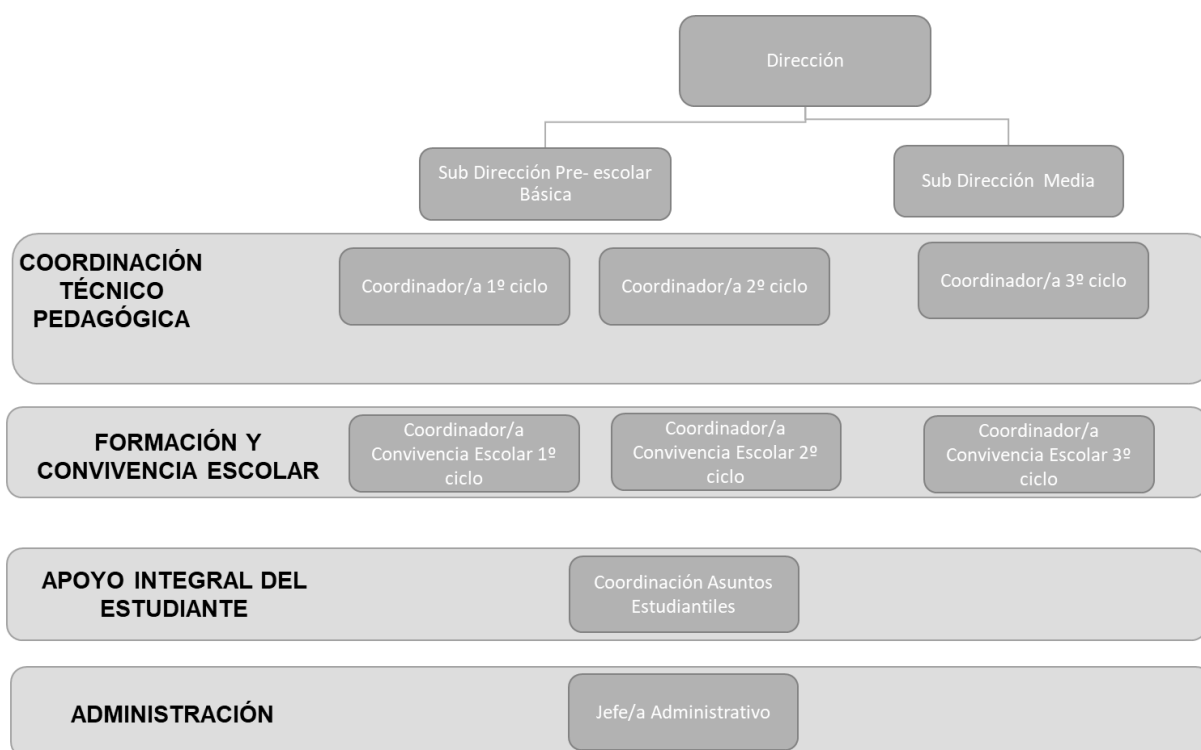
Dirección

Sub Dirección Pre- escolar Básica

Sub Dirección Media

COORDINACIÓN TÉCNICO PEDAGÓGICA

Coordinador/a 1º ciclo

Coordinador/a 2º ciclo

Coordinador/a 3º ciclo

FORMACIÓN Y CONVIVENCIA ESCOLAR

Coordinador/a Convivencia Escolar 1º ciclo

Coordinador/a Convivencia Escolar 2º ciclo

Coordinador/a Convivencia Escolar 3º ciclo

APOYO INTEGRAL DEL ESTUDIANTE

Coordinación Asuntos Estudiantiles

ADMINISTRACIÓN

Jefe/a Administrativo